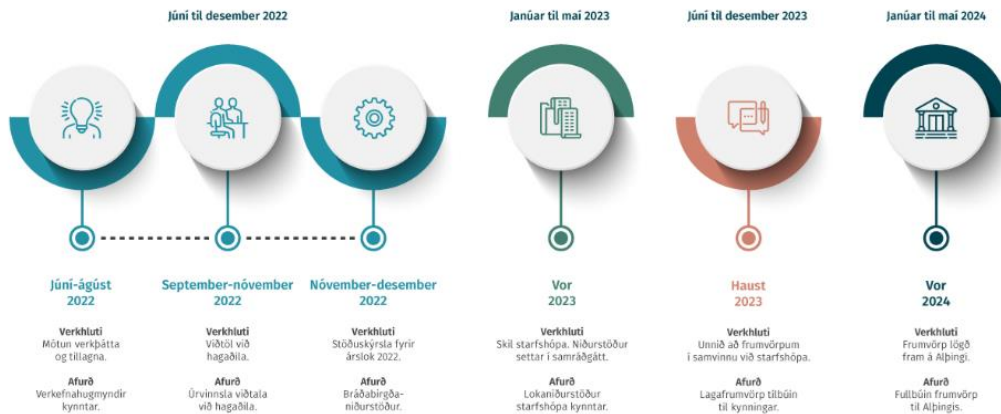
Júní til desember 2022

Janúar til maí 2023

Júní til desember 2023

Janúar til maí 2024

Júní–ágúst 2022

Verkhluti
Mótun verkþátta og tillagna.

Afurð
Verkefnahugmyndir kynntar.

September–nóvember 2022

Verkhluti
Viðtöl við hagaðila.

Afurð
Úrvinnsla viðtala við hagaðila.

Nóvember–desember 2022

Verkhluti
Stöðuskýrsla fyrir árslok 2022.

Afurð
Bráðabirgðaniðurstöður.

Vor 2023

Verkhluti
Skil starfshópa. Niðurstöður settar í samráðgátt.

Afurð
Lokaniðurstöður starfshópa kynntar.

Haust 2023

Verkhluti
Unnið að frumvörpum í samvinnu við starfshópa.

Afurð
Lagafrumvörp tilbúin til kynningar.

Vor 2024

Verkhluti
Frumvörp lögð fram á Alþingi.

Afurð
Fullbúin frumvörp til Alþingis.